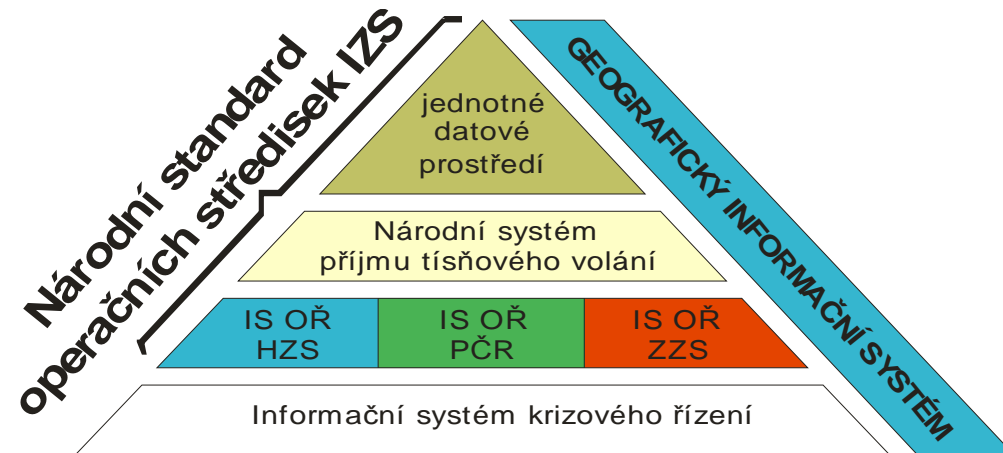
Národní standard operačních středisek IZS

jednotné datové prostředí

Národní systém příjmu tísňového volání

IS OŘ HZS

IS OŘ PČR

IS OŘ ZZS

Informační systém krizového řízení

GEOGRAFICKÝ INFORMAČNÍ SYSTÉM